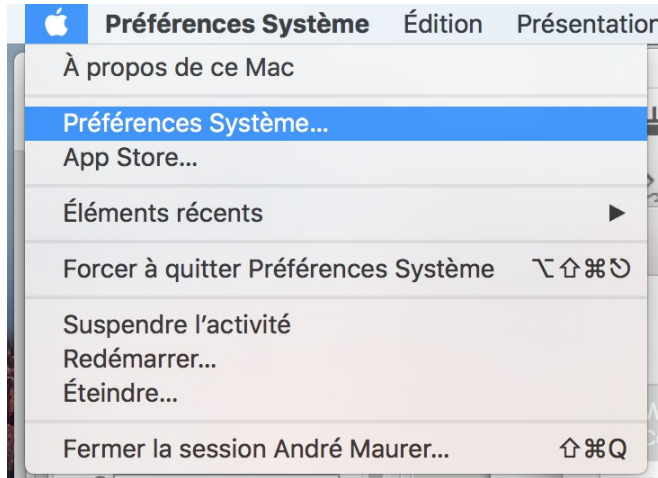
Préférences Système Édition Présentatio

À propos de ce Mac

Préférences Système…
App Store…

Éléments récents

Forcer à quitter Préférences Système ⌥⇧⌘⎋

Suspendre l'activité
Redémarrer…
Éteindre…

Fermer la session André Maurer… ⇧⌘Q